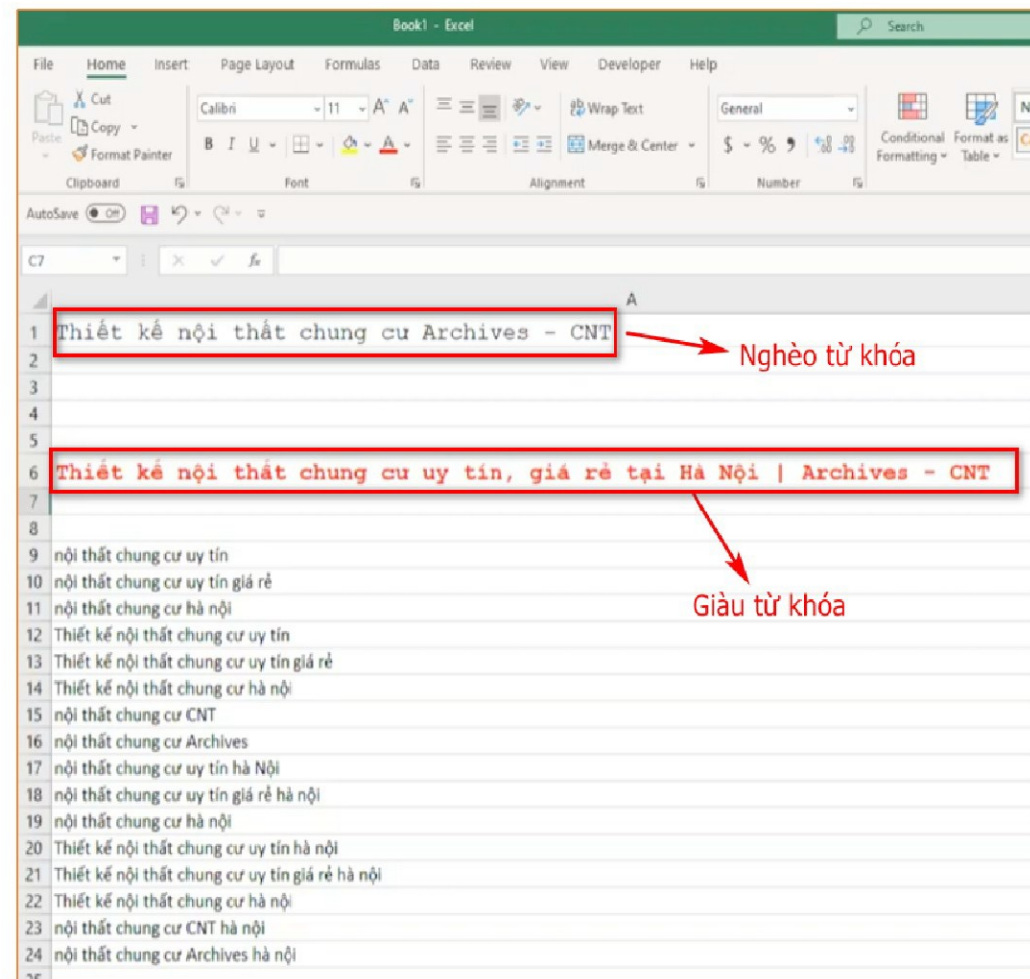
Book1 - Excel

Search

File Home Insert Page Layout Formulas Data Review View Developer Help

Cut
Copy
Paste
Format Painter
Clipboard

Calibri 11 A A
B I U
Font

Wrap Text
Merge & Center
Alignment

General
$ % ,
Number

Conditional Formatting
Format as Table

AutoSave Off

C7

A

| | A |
|---|---|
| 1 | Thiết kế nội thất chung cư Archives - CNT |
| 2 | |
| 3 | |
| 4 | |
| 5 | |
| 6 | Thiết kế nội thất chung cư uy tín, giá rẻ tại Hà Nội \| Archives - CNT |
| 7 | |
| 8 | |
| 9 | nội thất chung cư uy tín |
| 10 | nội thất chung cư uy tín giá rẻ |
| 11 | nội thất chung cư hà nội |
| 12 | Thiết kế nội thất chung cư uy tín |
| 13 | Thiết kế nội thất chung cư uy tín giá rẻ |
| 14 | Thiết kế nội thất chung cư hà nội |
| 15 | nội thất chung cư CNT |
| 16 | nội thất chung cư Archives |
| 17 | nội thất chung cư uy tín hà Nội |
| 18 | nội thất chung cư uy tín giá rẻ hà nội |
| 19 | nội thất chung cư hà nội |
| 20 | Thiết kế nội thất chung cư uy tín hà nội |
| 21 | Thiết kế nội thất chung cư uy tín giá rẻ hà nội |
| 22 | Thiết kế nội thất chung cư hà nội |
| 23 | nội thất chung cư CNT hà nội |
| 24 | nội thất chung cư Archives hà nội |

Nghèo từ khóa

Giàu từ khóa